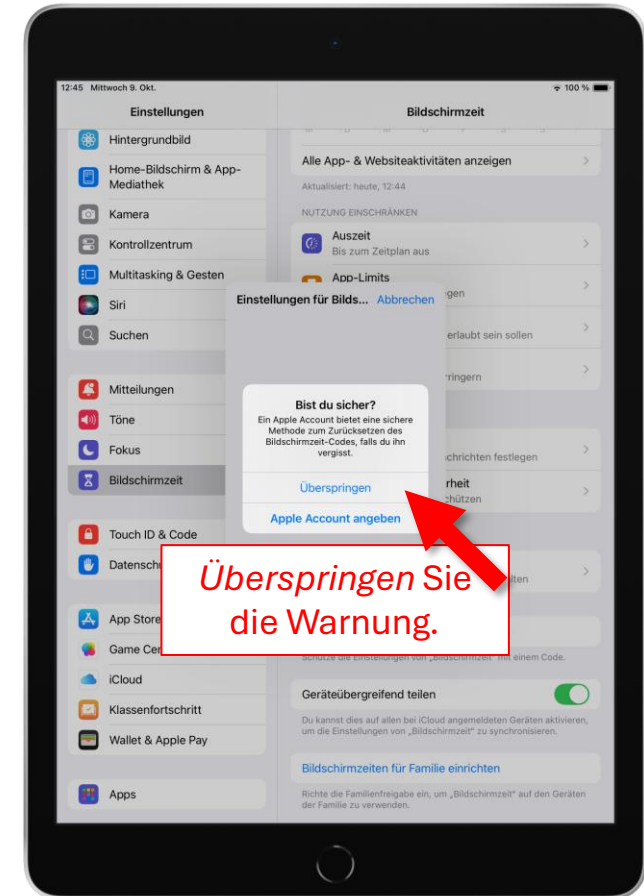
12:45 Mittwoch 9. Okt.

100 %

Einstellungen

Hintergrundbild

Home-Bildschirm & App-Mediathek

Kamera

Kontrollzentrum

Multitasking & Gesten

Siri

Suchen

Mitteilungen

Töne

Fokus

Bildschirmzeit

Touch ID & Code

Datensch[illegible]

App Store

Game Cen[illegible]

iCloud

Klassenfortschritt

Wallet & Apple Pay

Apps

Bildschirmzeit

Alle App- & Websiteaktivitäten anzeigen

Aktualisiert: heute, 12:44

NUTZUNG EINSCHRÄNKEN

Auszeit

Bis zum Zeitplan aus

App-Limits

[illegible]gen

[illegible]erlaubt sein sollen

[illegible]ringern

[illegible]chrichten festlegen

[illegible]rheit

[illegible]schützen

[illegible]ten

Schütze die Einstellungen von „Bildschirmzeit" mit einem Code.

Geräteübergreifend teilen

Du kannst dies auf allen bei iCloud angemeldeten Geräten aktivieren, um die Einstellungen von „Bildschirmzeit" zu synchronisieren.

Bildschirmzeiten für Familie einrichten

Richte die Familienfreigabe ein, um „Bildschirmzeit" auf den Geräten der Familie zu verwenden.

Einstellungen für Bilds... Abbrechen

Bist du sicher?

Ein Apple Account bietet eine sichere Methode zum Zurücksetzen des Bildschirmzeit-Codes, falls du ihn vergisst.

Überspringen

Apple Account angeben

Überspringen Sie die Warnung.